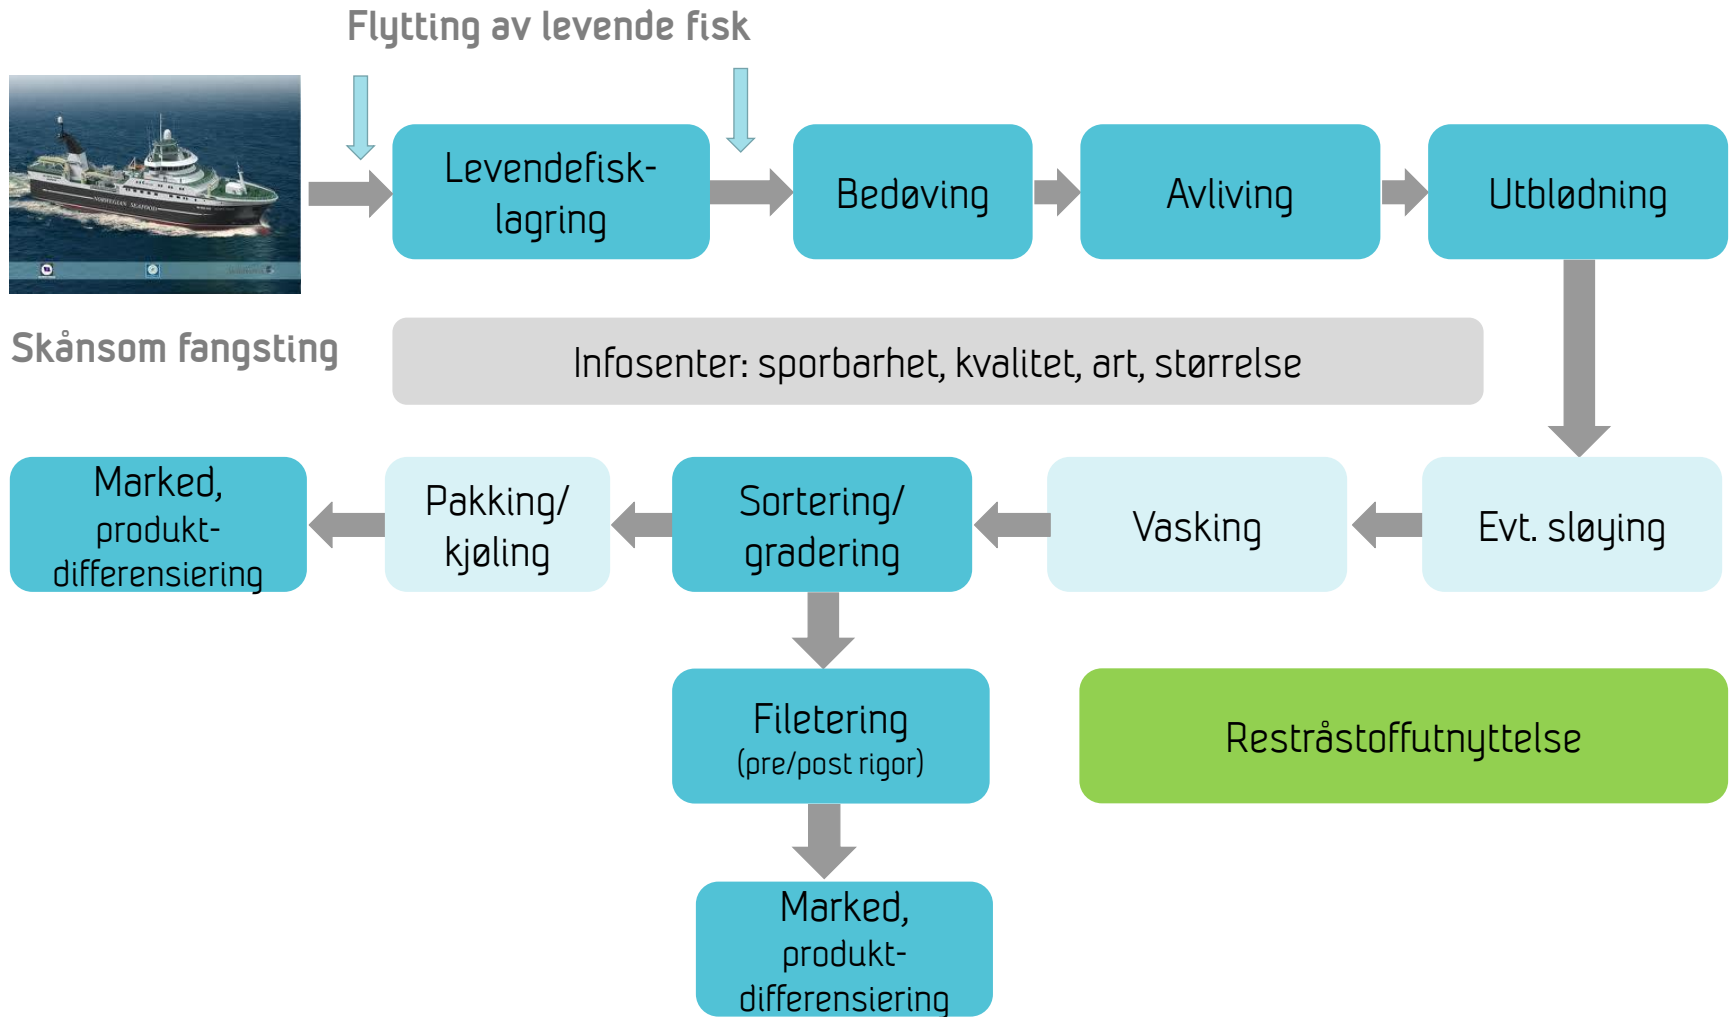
Flytting av levende fisk

Levendefisk-lagring

Bedøving

Avliving

Utblødning

Skånsom fangsting

Infosenter: sporbarhet, kvalitet, art, størrelse

Marked, produkt-differensiering

Pakking/ kjøling

Sortering/ gradering

Vasking

Evt. sløying

Filetering (pre/post rigor)

Restråstoffutnyttelse

Marked, produkt-differensiering